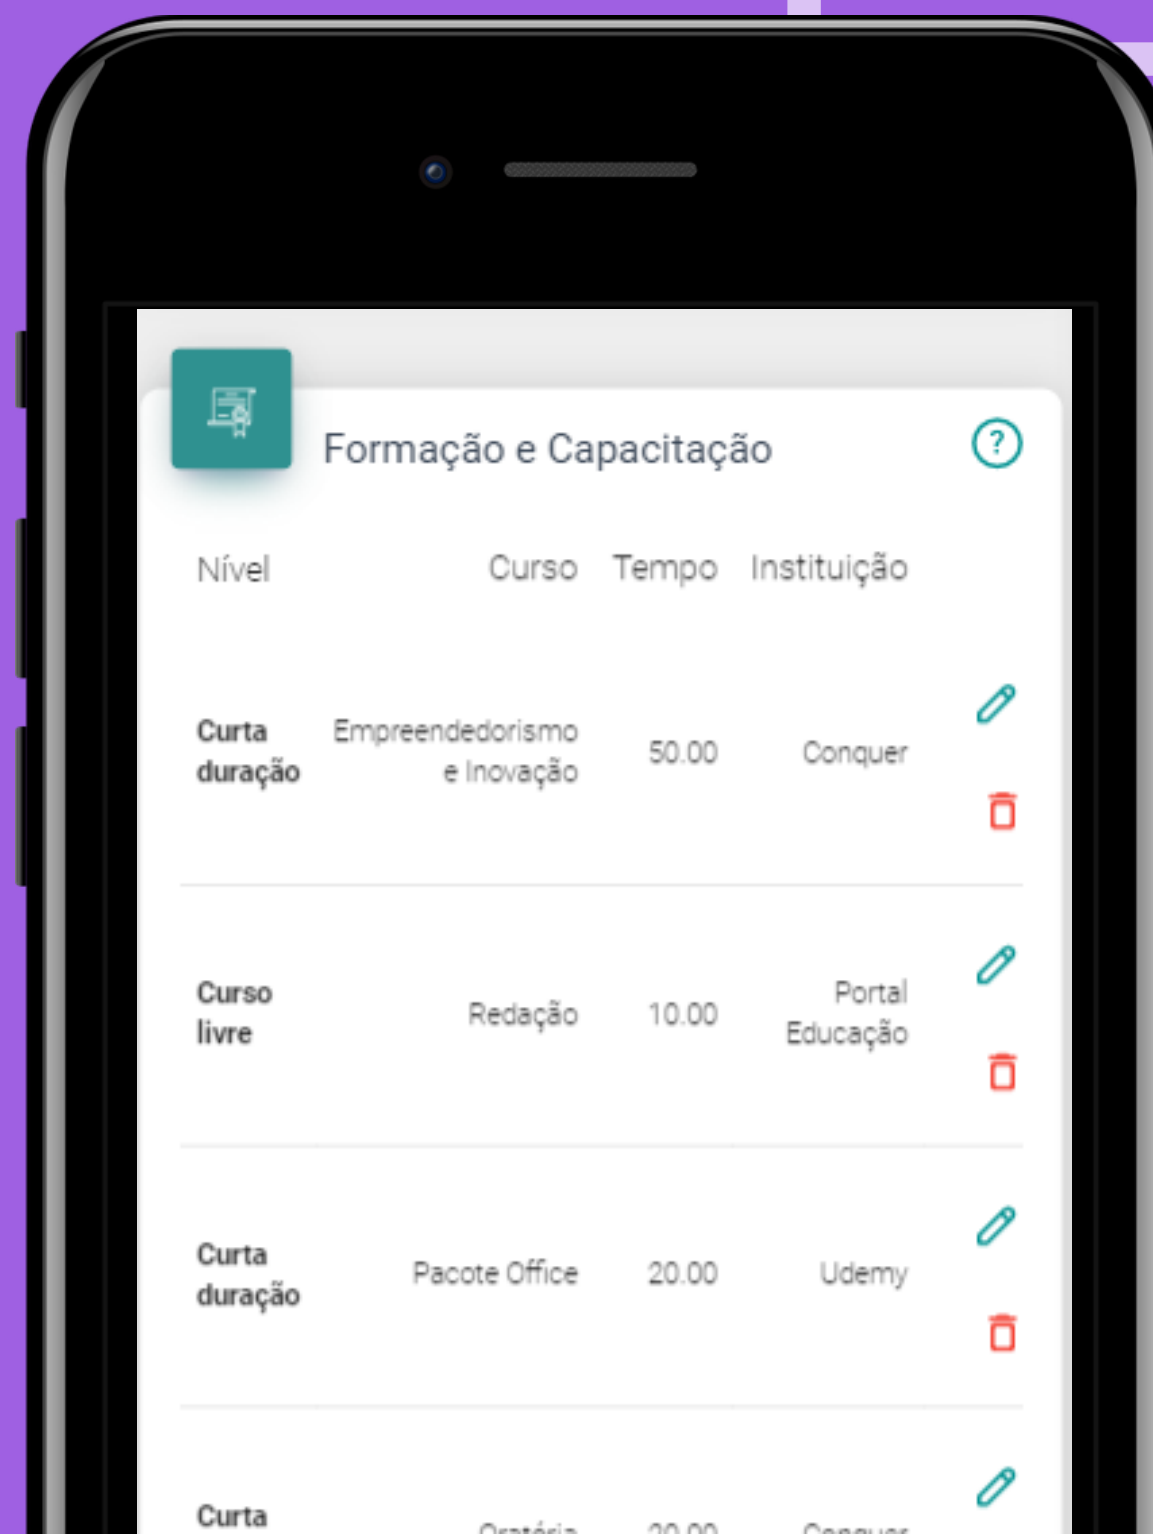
Formação e Capacitação

?

| Nível | Curso | Tempo | Instituição |
|---|---|---|---|
| Curta duração | Empreendedorismo e Inovação | 50.00 | Conquer |
| Curso livre | Redação | 10.00 | Portal Educação |
| Curta duração | Pacote Office | 20.00 | Udemy |
| Curta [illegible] | Oratória | 20.00 | Conquer |